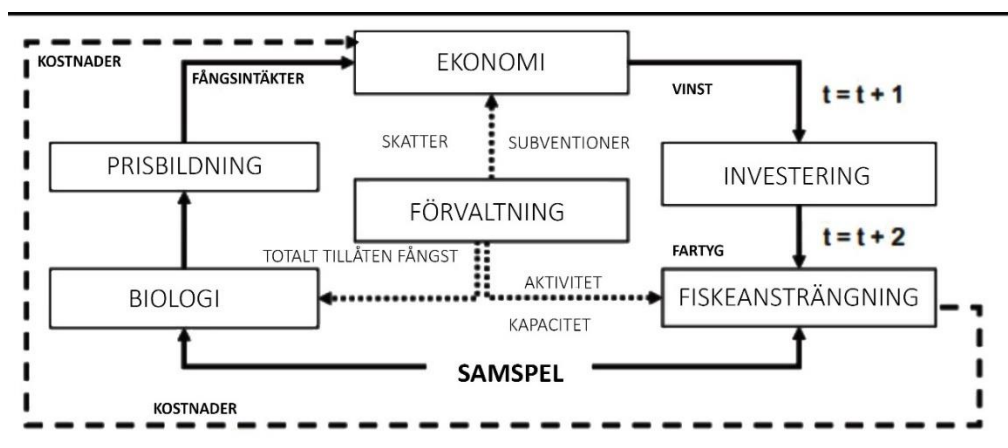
KOSTNADER

FÅNGSINTÄKTER

EKONOMI

VINST

$t = t + 1$

PRISBILDNING

SKATTER

SUBVENTIONER

INVESTERING

FÖRVALTNING

$t = t + 2$

FARTYG

TOTALT TILLÅTEN FÅNGST

AKTIVITET

BIOLOGI

FISKEANSTRÄNGNING

KAPACITET

SAMSPEL

KOSTNADER